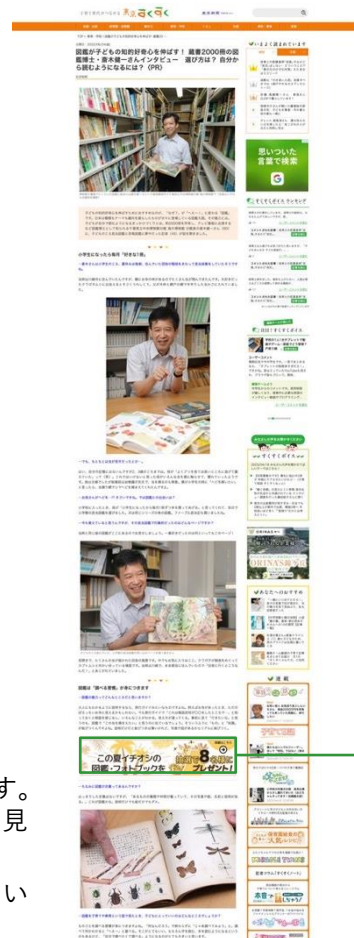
図鑑が子どもの知的好奇心を伸ばす！ 蔵書2000冊の図鑑博士・奈本継一さんインタビュー 選び方は？ 自分から読むようになるには？（PR）

思いついた言葉で検索

この夏テイデオンの図鑑・フォトブックを 8名様にプレゼント！

す。
見
い